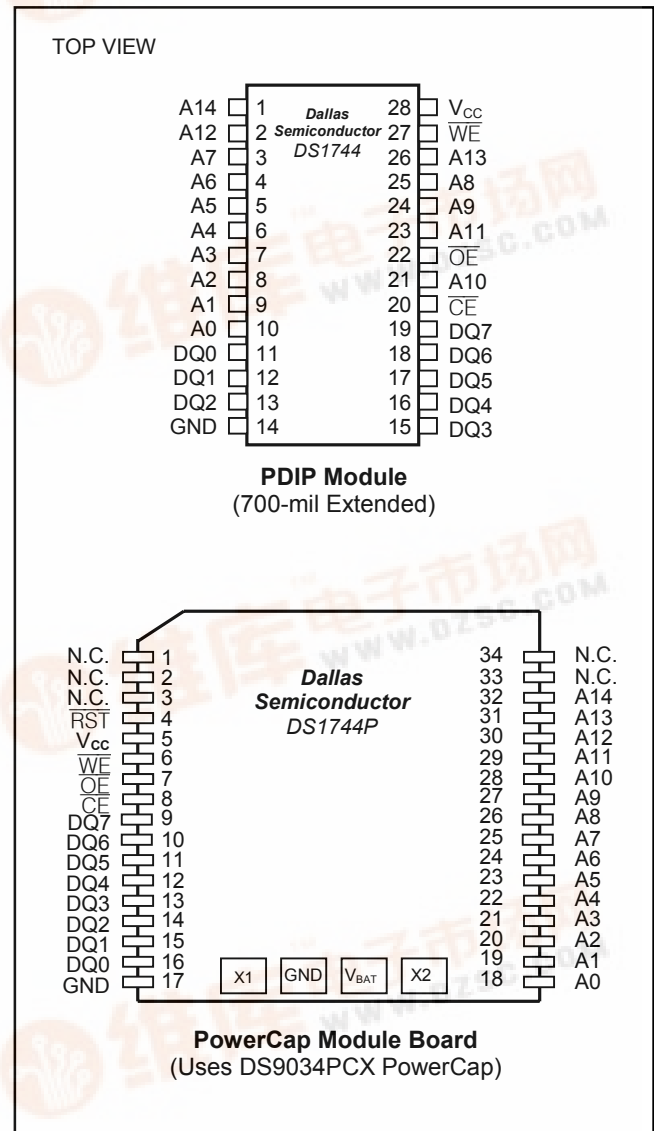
TOP VIEW

A14 1
A12 2
A7 3
A6 4
A5 5
A4 6
A3 7
A2 8
A1 9
A0 10
DQ0 11
DQ1 12
DQ2 13
GND 14

Dallas Semiconductor DS1744

28 $V_{CC}$
27 $\overline{WE}$
26 A13
25 A8
24 A9
23 A11
22 $\overline{OE}$
21 A10
20 $\overline{CE}$
19 DQ7
18 DQ6
17 DQ5
16 DQ4
15 DQ3

**PDIP Module**
(700-mil Extended)

N.C. 1
N.C. 2
N.C. 3
$\overline{RST}$ 4
$V_{CC}$ 5
$\overline{WE}$ 6
$\overline{OE}$ 7
$\overline{CE}$ 8
DQ7 9
DQ6 10
DQ5 11
DQ4 12
DQ3 13
DQ2 14
DQ1 15
DQ0 16
GND 17

Dallas Semiconductor DS1744P

34 N.C.
33 N.C.
32 A14
31 A13
30 A12
29 A11
28 A10
27 A9
26 A8
25 A7
24 A6
23 A5
22 A4
21 A3
20 A2
19 A1
18 A0

X1 GND $V_{BAT}$ X2

**PowerCap Module Board**
(Uses DS9034PCX PowerCap)